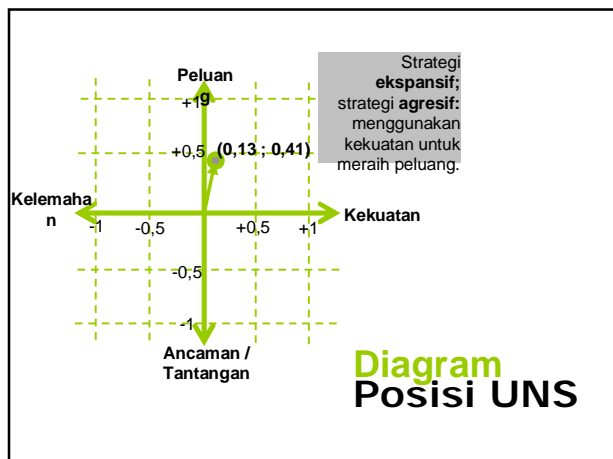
Peluan
+1g

Strategi **ekspansif;** strategi **agresif:** menggunakan kekuatan untuk meraih peluang.

+0,5
(0,13 ; 0,41)

Kelemahan
-1
-0,5
+0,5
+1
Kekuatan

-0,5

-1

Ancaman / Tantangan

Diagram
Posisi UNS